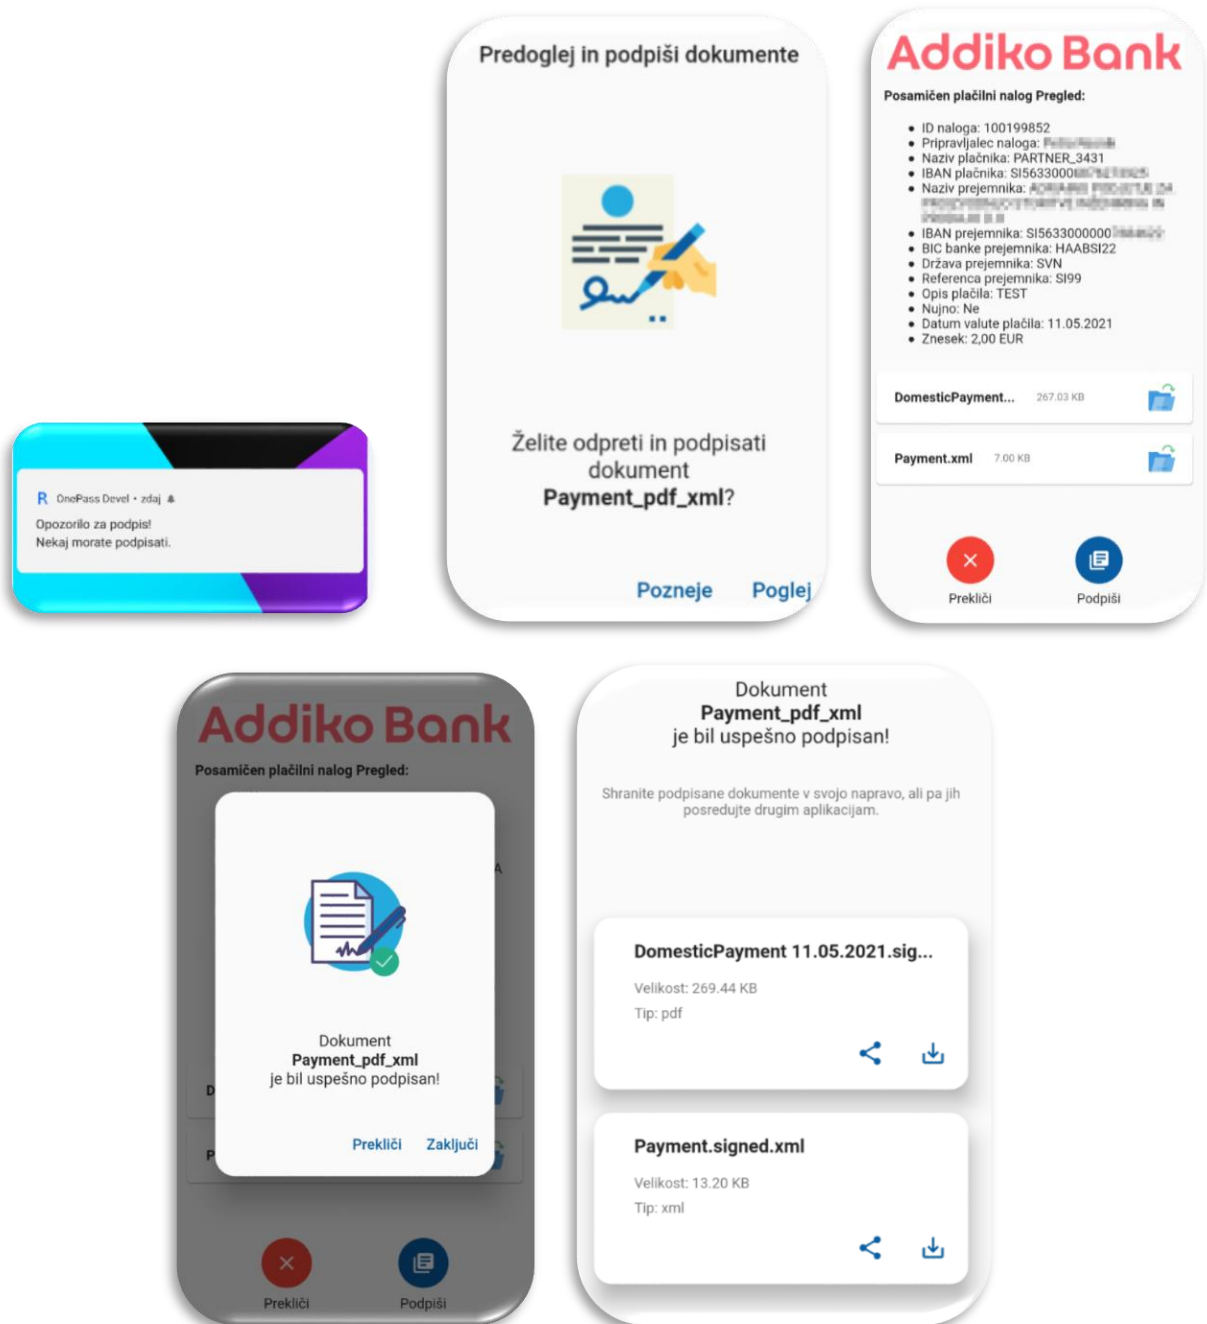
R OnePass Devel • zdaj

Opozorilo za podpis!
Nekaj morate podpisati.

Predoglej in podpiši dokumente

Želite odpreti in podpisati dokument **Payment_pdf_xml**?

Pozneje Poglej

Addiko Bank

Posamičen plačilni nalog Pregled:

- ID naloga: 100199852
- Pripravljalec naloga: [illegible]
- Naziv plačnika: PARTNER_3431
- IBAN plačnika: SI5633000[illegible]
- Naziv prejemnika: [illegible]
- IBAN prejemnika: SI5633000000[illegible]
- BIC banke prejemnika: HAABSI22
- Država prejemnika: SVN
- Referenca prejemnika: SI99
- Opis plačila: TEST
- Nujno: Ne
- Datum valute plačila: 11.05.2021
- Znesek: 2,00 EUR

DomesticPayment... 267.03 KB

Payment.xml 7.00 KB

Prekliči Podpiši

Addiko Bank

Posamičen plačilni nalog Pregled:

Dokument
Payment_pdf_xml
je bil uspešno podpisan!

Prekliči Zaključi

Prekliči Podpiši

Dokument
Payment_pdf_xml
je bil uspešno podpisan!

Shranite podpisane dokumente v svojo napravo, ali pa jih posredujte drugim aplikacijam.

DomesticPayment 11.05.2021.sig...
Velikost: 269.44 KB
Tip: pdf

Payment.signed.xml
Velikost: 13.20 KB
Tip: xml